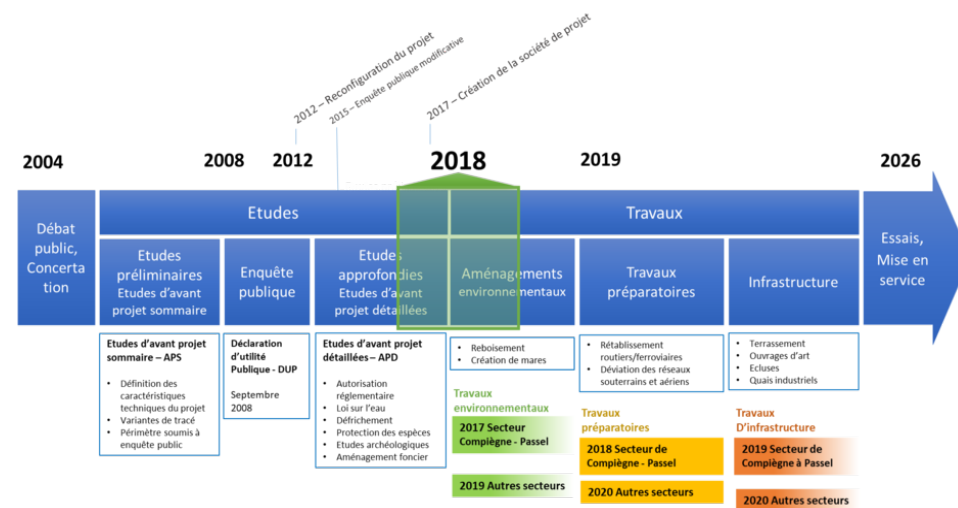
2012 – Reconfiguration du projet
2015 – Enquête publique modificative
2017 – Création de la société de projet

2004
2008
2012
2018
2019
2026

Débat public, Concertation

Etudes

Travaux

Essais, Mise en service

Etudes préliminaires
Etudes d'avant projet sommaire

Enquête publique

Etudes approfondies
Etudes d'avant projet détaillées

Aménagements environnementaux

Travaux préparatoires

Infrastructure

Etudes d'avant projet sommaire – APS
• Définition des caractéristiques techniques du projet
• Variantes de tracé
• Périmètre soumis à enquête public

Déclaration d'utilité Publique - DUP
Septembre 2008

Etudes d'avant projet détaillées – APD
• Autorisation réglementaire
• Loi sur l'eau
• Défrichement
• Protection des espèces
• Etudes archéologiques
• Aménagement foncier

• Reboisement
• Création de mares

Travaux environnementaux
2017 Secteur Compiègne - Passel
2019 Autres secteurs

• Rétablissement routiers/ferroviaires
• Déviation des réseaux souterrains et aériens

Travaux préparatoires
2018 Secteur de Compiègne - Passel
2020 Autres secteurs

• Terrassement
• Ouvrages d'art
• Ecluses
• Quais industriels

Travaux D'infrastructure
2019 Secteur de Compiègne à Passel
2020 Autres secteurs